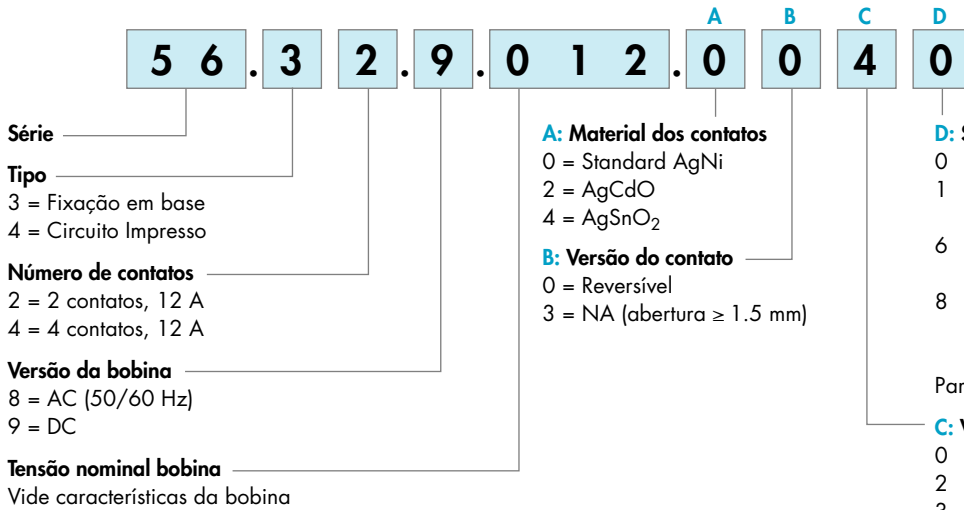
A B C D

5 6 . 3 2 . 9 . 0 1 2 . 0 0 4 0

Série

Tipo
3 = Fixação em base
4 = Circuito Impresso

Número de contatos
2 = 2 contatos, 12 A
4 = 4 contatos, 12 A

Versão da bobina
8 = AC (50/60 Hz)
9 = DC

Tensão nominal bobina
Vide características da bobina

A: Material dos contatos
0 = Standard AgNi
2 = AgCdO
4 = $AgSnO_2$

B: Versão do contato
0 = Reversível
3 = NA (abertura ≥ 1.5 mm)

D: S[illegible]
0
1

6

8

Par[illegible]

C: V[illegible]
0
2
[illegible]